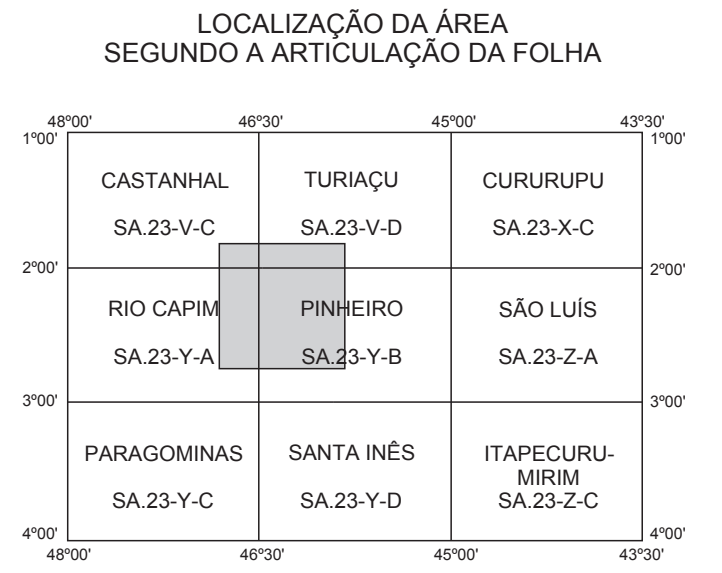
LOCALIZAÇÃO DA ÁREA
SEGUNDO A ARTICULAÇÃO DA FOLHA

48º00'
46º30'
45º00'
43º30'
1º00'
1º00'

CASTANHAL
SA.23-V-C

TURIAÇU
SA.23-V-D

CURURUPU
SA.23-X-C

2º00'
2º00'

RIO CAPIM
SA.23-Y-A

PINHEIRO
SA.23-Y-B

SÃO LUÍS
SA.23-Z-A

3º00'
3º00'

PARAGOMINAS
SA.23-Y-C

SANTA INÊS
SA.23-Y-D

ITAPECURU-MIRIM
SA.23-Z-C

4º00'
4º00'
48º00'
46º30'
45º00'
43º30'